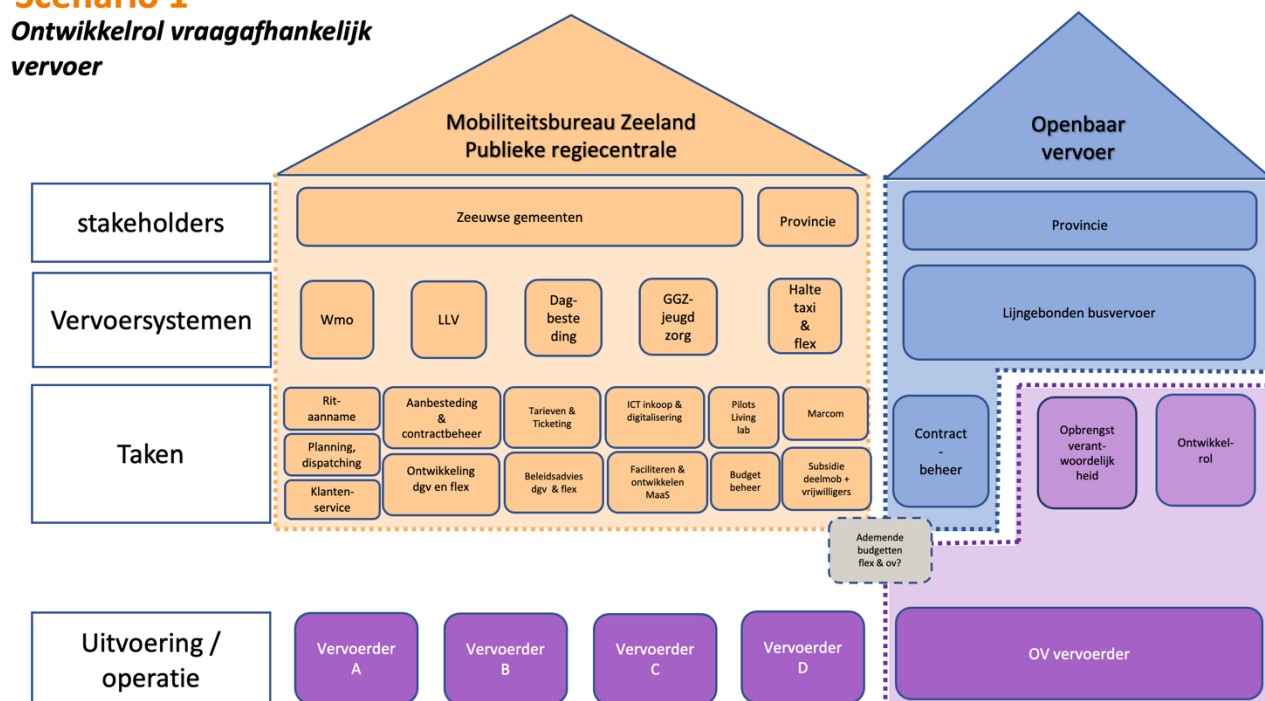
Scenario 1
Ontwikkelrol vraagafhankelijk vervoer

Mobiliteitsbureau Zeeland
Publieke regiecentrale

Openbaar vervoer

stakeholders

Zeeuwse gemeenten

Provincie

Provincie

Vervoersystemen

Wmo

LLV

Dagbesteding

GGZ-jeugd zorg

Halte taxi & flex

Lijngebonden busvervoer

Taken

Ritaanname

Aanbesteding & contractbeheer

Tarieven & Ticketing

ICT inkoop & digitalisering

Pilots Living lab

Marcom

Planning, dispatching

Klantenservice

Ontwikkeling dgv en flex

Beleidsadvies dgv & flex

Faciliteren & ontwikkelen MaaS

Budget beheer

Subsidie deelmob + vrijwilligers

Contract-beheer

Opbrengst verantwoordelijk heid

Ontwikkelrol

Ademende budgetten flex & ov?

Uitvoering / operatie

Vervoerder A

Vervoerder B

Vervoerder C

Vervoerder D

OV vervoerder